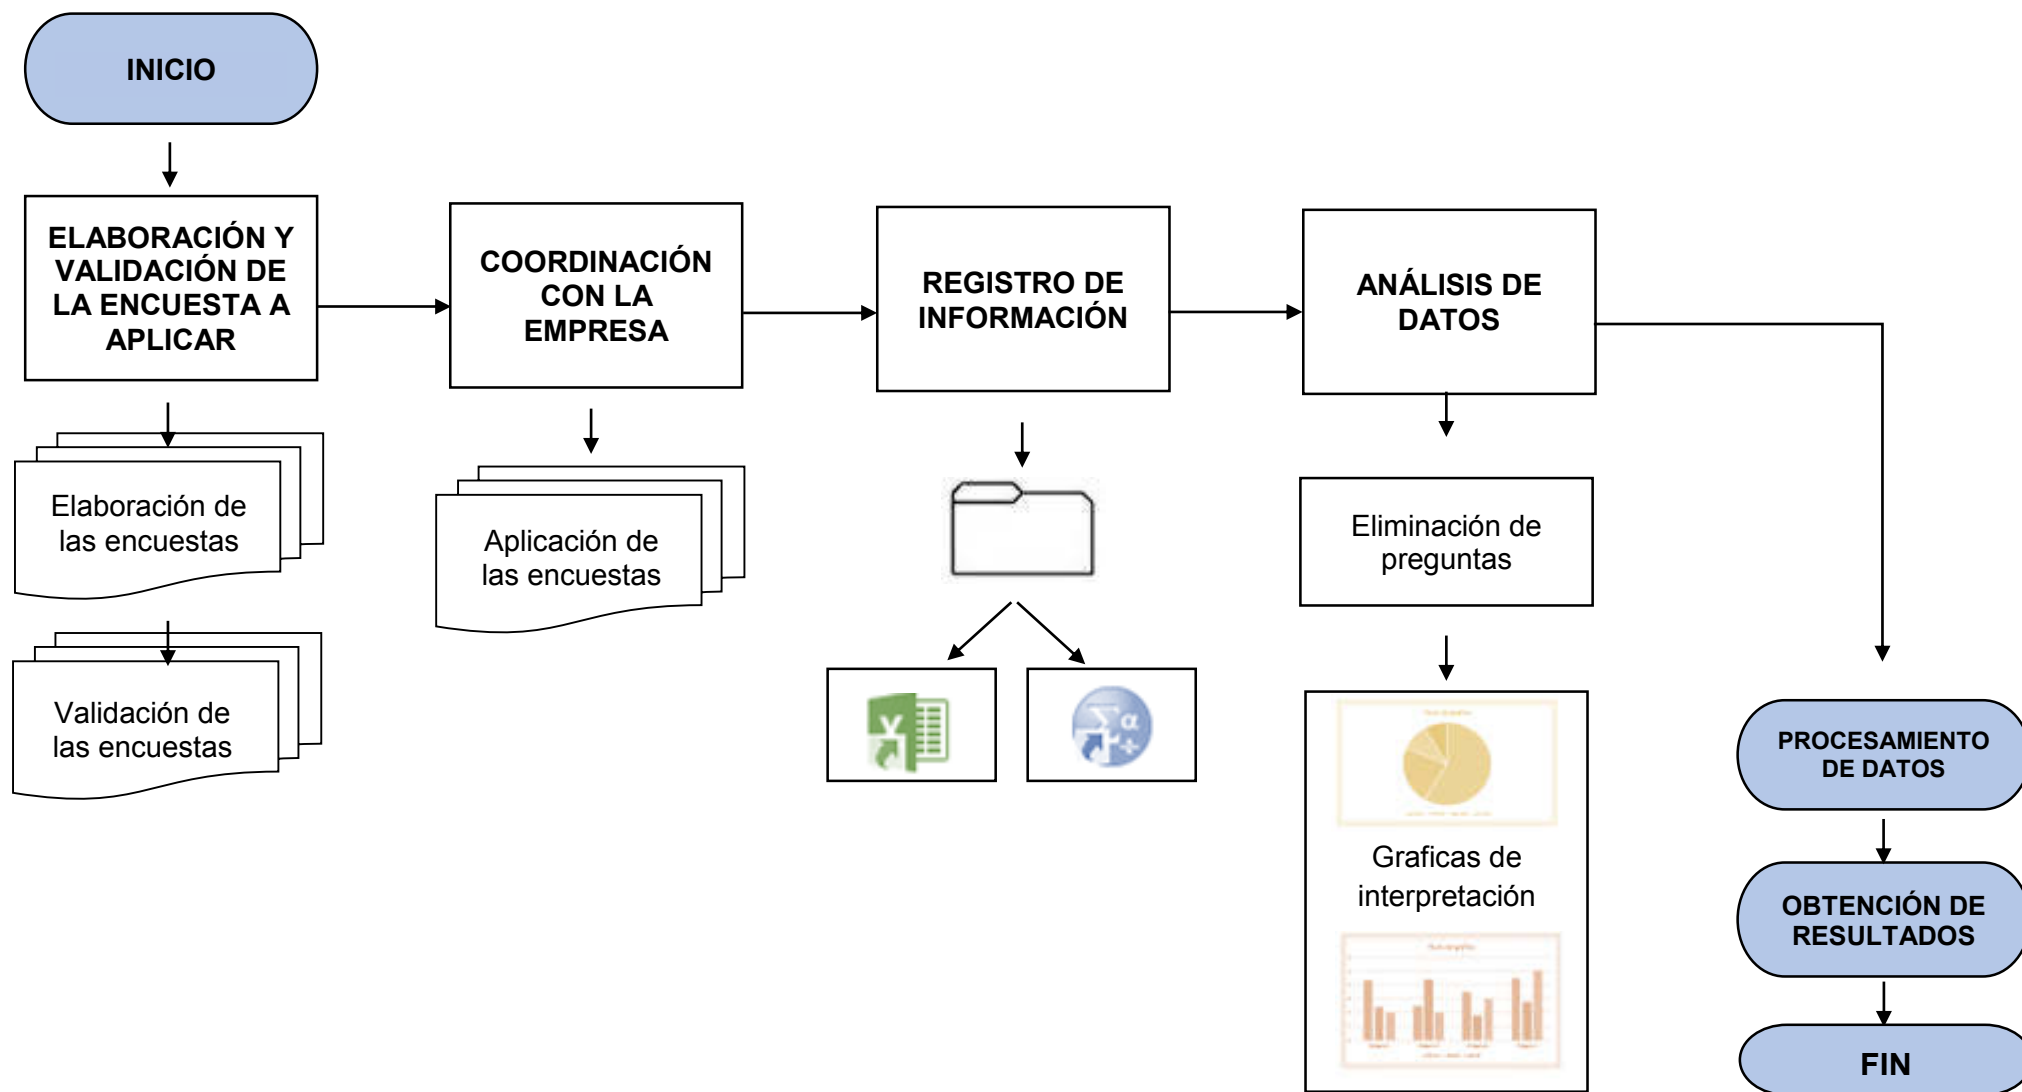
INICIO

ELABORACIÓN Y VALIDACIÓN DE LA ENCUESTA A APLICAR

Elaboración de las encuestas

Validación de las encuestas

COORDINACIÓN CON LA EMPRESA

Aplicación de las encuestas

REGISTRO DE INFORMACIÓN

ANÁLISIS DE DATOS

Eliminación de preguntas

Graficas de interpretación

PROCESAMIENTO DE DATOS

OBTENCIÓN DE RESULTADOS

FIN